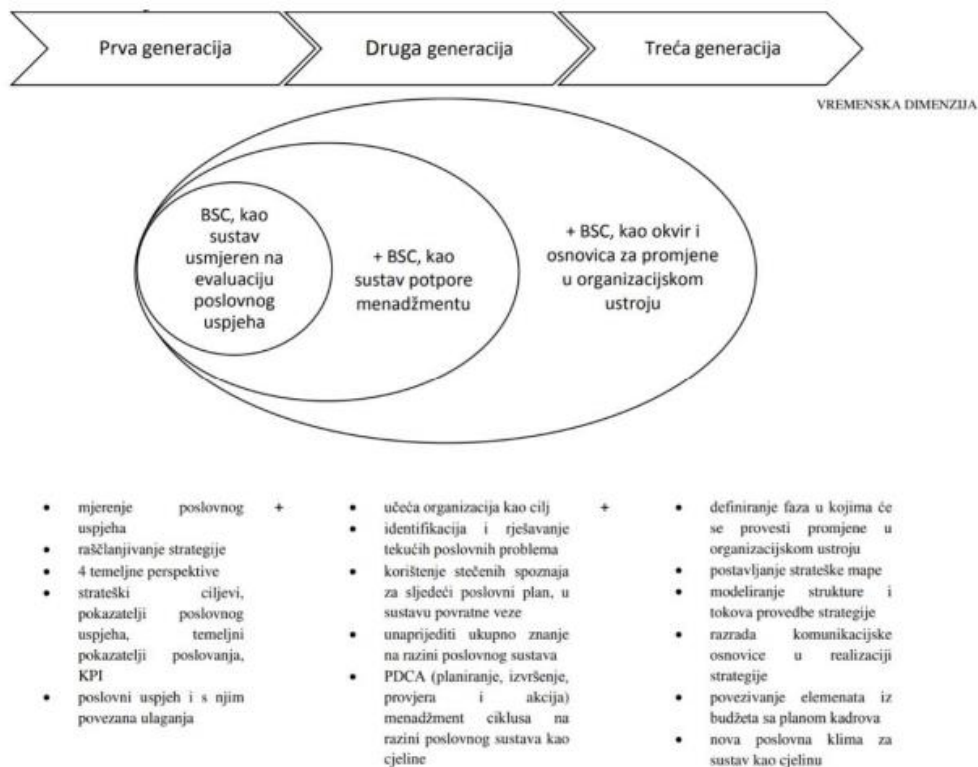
Prva generacija

Druga generacija

Treća generacija

VREMENSKA DIMENZIJA

BSC, kao sustav usmjeren na evaluaciju poslovnog uspjeha

+ BSC, kao sustav potpore menadžmentu

+ BSC, kao okvir i osnovica za promjene u organizacijskom ustroju

- mjerenje poslovnog uspjeha
- raščlanjivanje strategije
- 4 temeljne perspektive
- strateški ciljevi, pokazatelji poslovnog uspjeha, temeljni pokazatelji poslovanja, KPI
- poslovni uspjeh i s njim povezana ulaganja

+

- učeća organizacija kao cilj
- identifikacija i rješavanje tekućih poslovnih problema
- korištenje stečenih spoznaja za sljedeći poslovni plan, u sustavu povratne veze
- unaprijediti ukupno znanje na razini poslovnog sustava
- PDCA (planiranje, izvršenje, provjera i akcija) menadžment ciklusa na razini poslovnog sustava kao cjeline

+

- definiranje faza u kojima će se provesti promjene u organizacijskom ustroju
- postavljanje strateške mape
- modeliranje strukture i tokova provedbe strategije
- razrada komunikacijske osnovice u realizaciji strategije
- povezivanje elemenata iz budžeta sa planom kadrova
- nova poslovna klima za sustav kao cjelinu